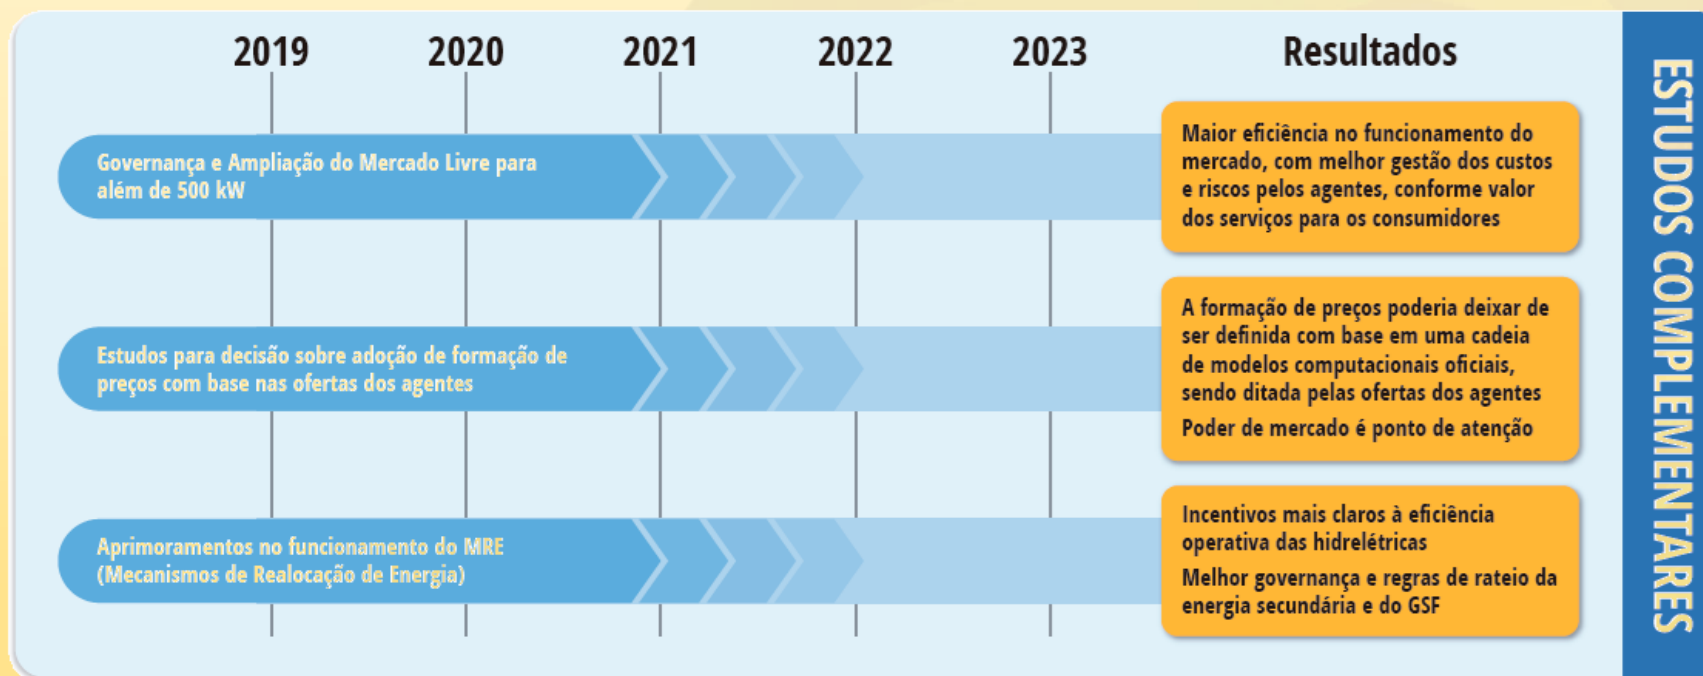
2019 2020 2021 2022 2023 Resultados

Governança e Ampliação do Mercado Livre para além de 500 kW

Maior eficiência no funcionamento do mercado, com melhor gestão dos custos e riscos pelos agentes, conforme valor dos serviços para os consumidores

Estudos para decisão sobre adoção de formação de preços com base nas ofertas dos agentes

A formação de preços poderia deixar de ser definida com base em uma cadeia de modelos computacionais oficiais, sendo ditada pelas ofertas dos agentes

Poder de mercado é ponto de atenção

Aprimoramentos no funcionamento do MRE (Mecanismos de Realocação de Energia)

Incentivos mais claros à eficiência operativa das hidrelétricas

Melhor governança e regras de rateio da energia secundária e do GSF

ESTUDOS COMPLEMENTARES